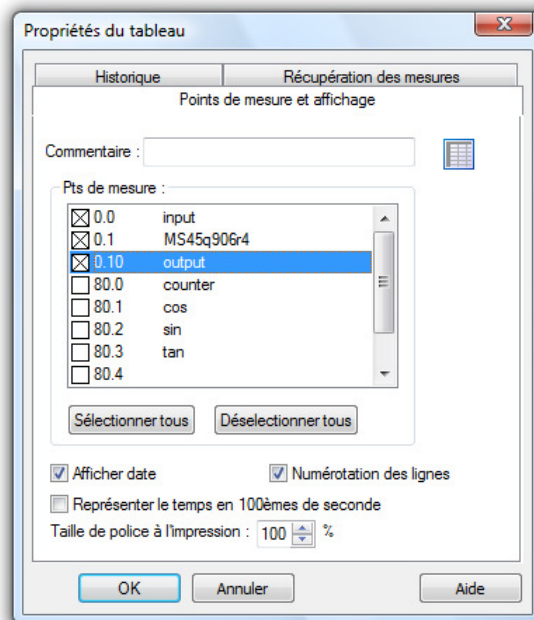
Propriétés du tableau

Historique
Récupération des mesures
Points de mesure et affichage

Commentaire :

Pts de mesure :

0.0 input
0.1 MS45q906r4
0.10 output
80.0 counter
80.1 cos
80.2 sin
80.3 tan
80.4

Sélectionner tous
Déselectionner tous

Afficher date
Numérotation des lignes
Représenter le temps en 100èmes de seconde
Taille de police à l'impression : 100 %

OK
Annuler
Aide